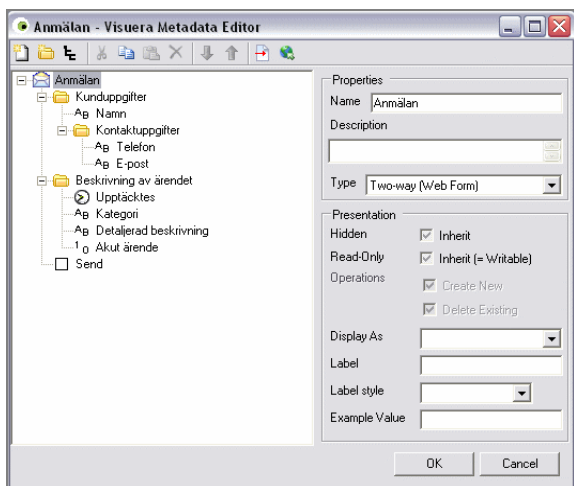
Anmälan - Visuera Metadata Editor

Anmälan
Kunduppgifter
AB Namn
Kontaktuppgifter
AB Telefon
AB E-post
Beskrivning av ärendet
Upptäcktes
AB Kategori
AB Detaljerad beskrivning
1 0 Akut ärende
Send

Properties
Name Anmälan
Description
Type Two-way (Web Form)

Presentation
Hidden Inherit
Read-Only Inherit (= Writable)
Operations Create New
Delete Existing
Display As
Label
Label style
Example Value

OK Cancel